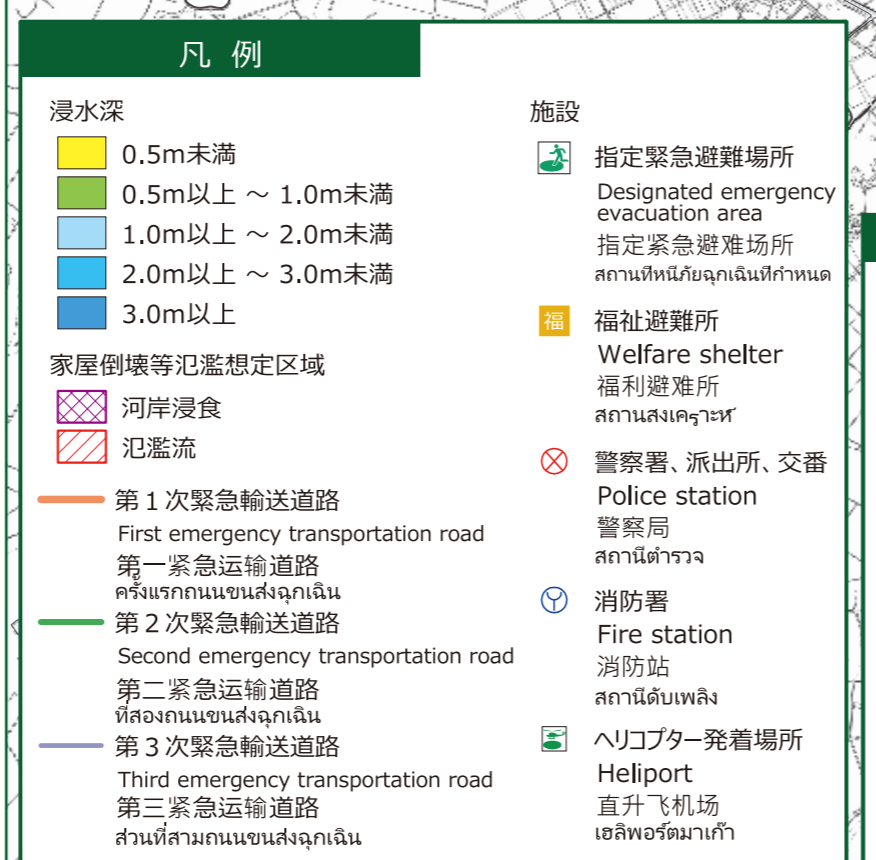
凡 例

浸水深

0.5m未満

0.5m以上 ～ 1.0m未満

1.0m以上 ～ 2.0m未満

2.0m以上 ～ 3.0m未満

3.0m以上

家屋倒壊等氾濫想定区域

河岸浸食

氾濫流

第１次緊急輸送道路
First emergency transportation road
第一紧急运输道路
ครั้งแรกถนนขนส่งฉุกเฉิน

第２次緊急輸送道路
Second emergency transportation road
第二紧急运输道路
ที่สองถนนขนส่งฉุกเฉิน

第３次緊急輸送道路
Third emergency transportation road
第三紧急运输道路
ส่วนที่สามถนนขนส่งฉุกเฉิน

施設

指定緊急避難場所
Designated emergency evacuation area
指定紧急避难场所
สถานที่หนีภัยฉุกเฉินที่กำหนด

福

福祉避難所
Welfare shelter
福利避难所
สถานสงเคราะห์

警察署、派出所、交番
Police station
警察局
สถานีตำรวจ

消防署
Fire station
消防站
สถานีดับเพลิง

ヘリコプター発着場所
Heliport
直升飞机场
เฮลิพอร์ตมาเก๊า